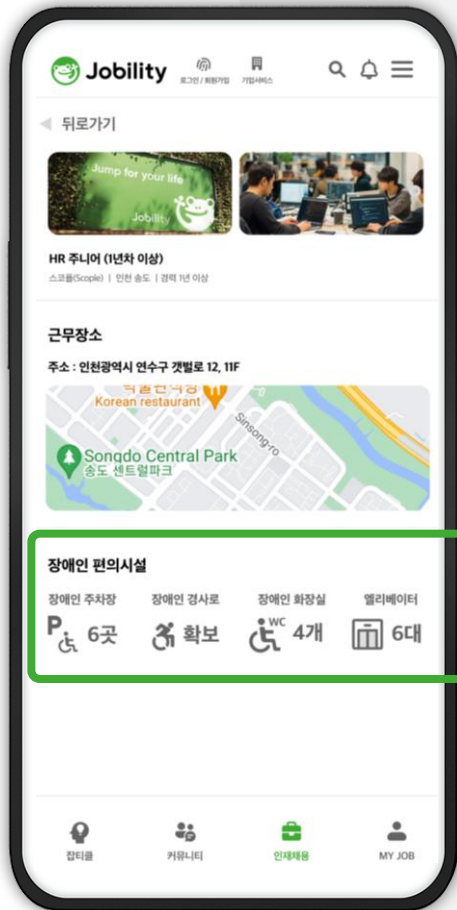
Jobility
로그인 / 회원가입
기업서비스

뒤로가기

Jump for your life
Jobility

HR 주니어 (1년차 이상)
스코플(Scople) | 인천 송도 | 경력 1년 이상

근무장소

주소 : 인천광역시 연수구 갯벌로 12, 11F

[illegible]
Korean restaurant
Sinsong-ro
Songdo Central Park
송도 센트럴파크

장애인 편의시설

장애인 주차장
P 6곳
장애인 경사로
확보
장애인 화장실
WC 4개
엘리베이터
6대

잡티클
커뮤니티
인재채용
MY JOB